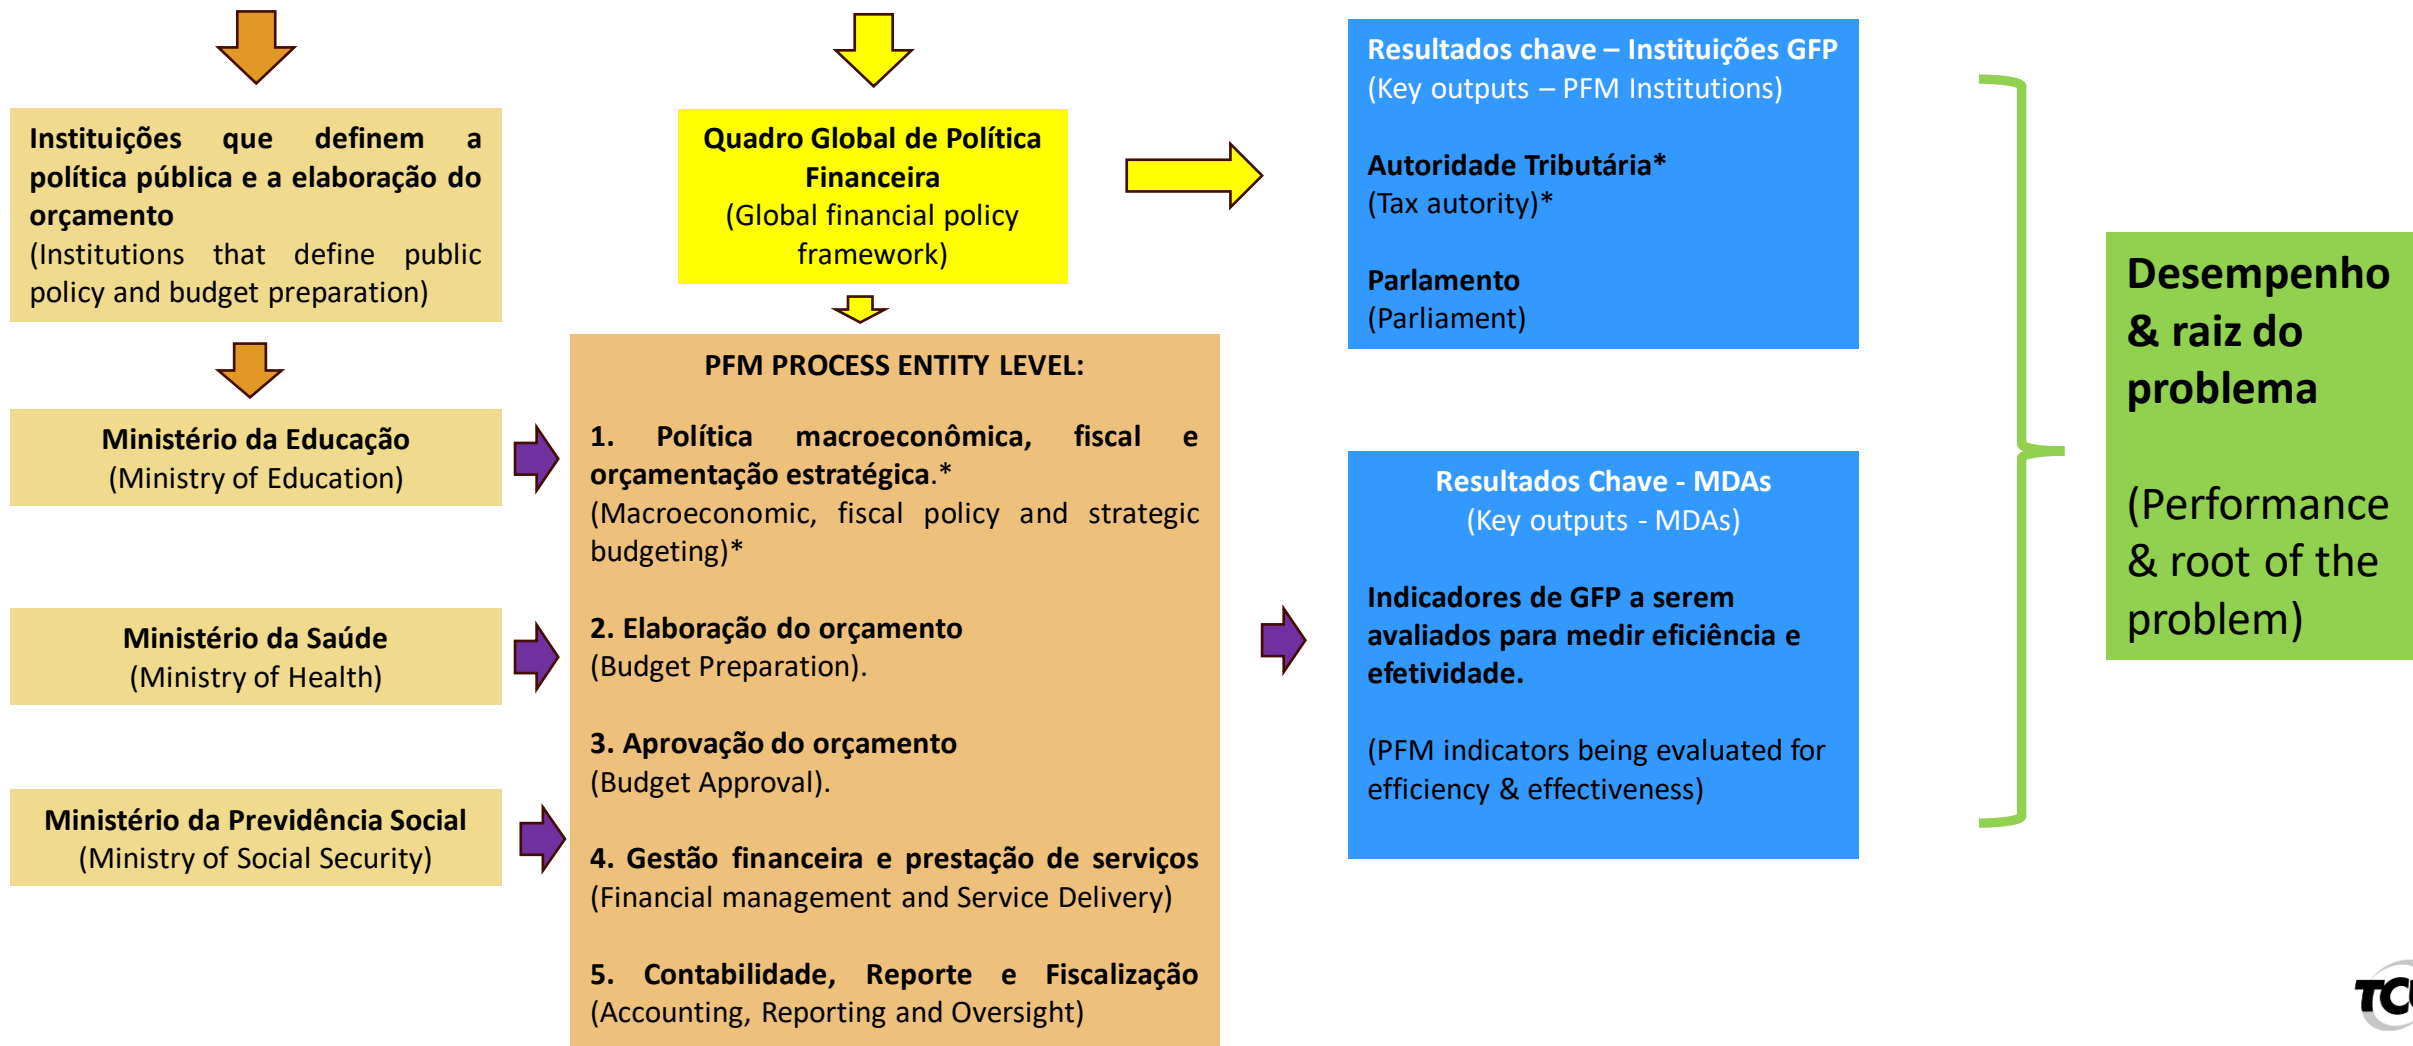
Instituições que definem a política pública e a elaboração do orçamento
(Institutions that define public policy and budget preparation)

Ministério da Educação
(Ministry of Education)

Ministério da Saúde
(Ministry of Health)

Ministério da Previdência Social
(Ministry of Social Security)

Quadro Global de Política Financeira
(Global financial policy framework)

PFM PROCESS ENTITY LEVEL:

1. Política macroeconômica, fiscal e orçamentação estratégica.*
(Macroeconomic, fiscal policy and strategic budgeting)*

2. Elaboração do orçamento
(Budget Preparation).

3. Aprovação do orçamento
(Budget Approval).

4. Gestão financeira e prestação de serviços
(Financial management and Service Delivery)

5. Contabilidade, Reporte e Fiscalização
(Accounting, Reporting and Oversight)

Resultados chave – Instituições GFP
(Key outputs – PFM Institutions)

Autoridade Tributária*
(Tax autority)*

Parlamento
(Parliament)

Resultados Chave - MDAs
(Key outputs - MDAs)

Indicadores de GFP a serem avaliados para medir eficiência e efetividade.

(PFM indicators being evaluated for efficiency & effectiveness)

Desempenho & raiz do problema

(Performance & root of the problem)

TC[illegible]